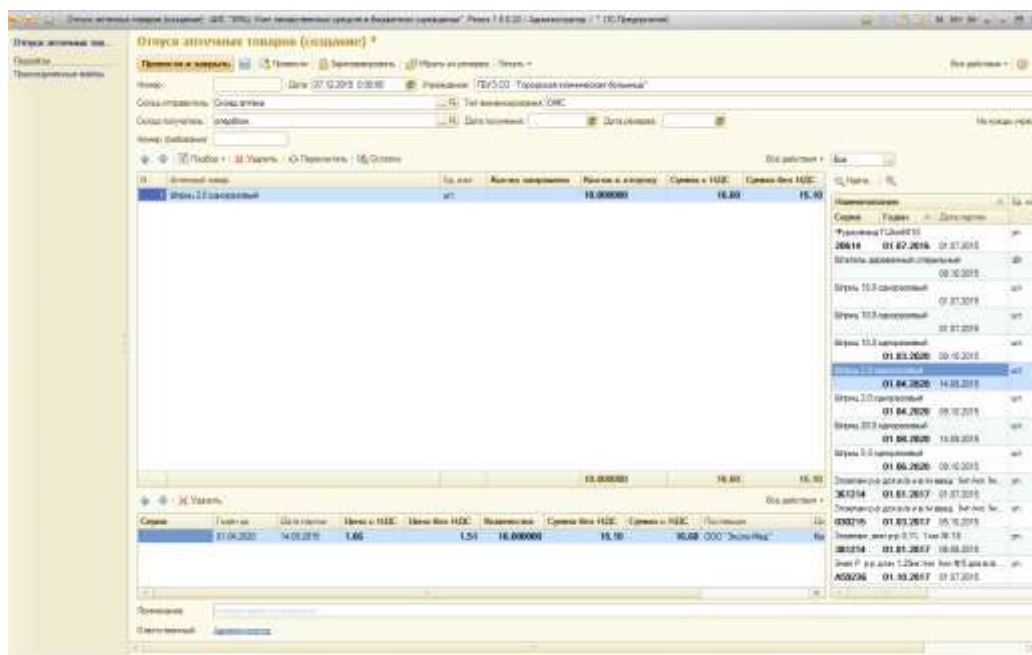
Отпуск аптечных товаров (создание) *

Отпуск аптечных тов...
Подбор...
Присоединенные файлы

Провести и закрыть
Провести
Зарезервировать
Убрать из резерва
Печать
Все действия

Номер:
Дата: 07.12.2015 0:00:00
Учреждение: ГБУЗ СО "Городская клиническая больница"
Склад отправитель: Склад аптека
Тип финансирования: ОМС
Склад получатель: отделение
Дата поставки:
Дата расхода:
Номер требования:

Подбор
Удалить
Переместить
Остатки
Все действия
Все

| N | Аптечный товар | Ед. изм. | Кол-во запрошено | Кол-во к отпуску | Сумма с НДС | Сумма без НДС |
|---|---|---|---|---|---|---|
| 1 | Шприц 2,0 одноразовый | шт | | 10,000000 | 16,60 | 15,10 |
| | | | | 10,000000 | 16,60 | 15,10 |

Найти

Наименование
Серия | Годен | Дата партии
Фуразолид ГЛ-06.03.2015
20614 01.07.2016 01.07.2015
Шпатель деревянный стерильный 08.10.2015
Шприц 10,0 одноразовый 01.07.2015
Шприц 10,0 одноразовый 01.07.2015
Шприц 10,0 одноразовый
01.03.2020 09.10.2015
Шприц 2,0 одноразовый
01.04.2020 14.09.2015
Шприц 2,0 одноразовый
01.04.2020 09.10.2015
Шприц 20,0 одноразовый
01.06.2020 14.09.2015
Шприц 5,0 одноразовый
01.06.2020 09.10.2015
361214 01.01.2017 01.07.2015
030215 01.03.2017 05.10.2015
381214 01.01.2017 06.08.2015
А50236 01.10.2017 01.07.2015

Удалить
Все действия

| Серия | Годен до | Дата партии | Цена с НДС | Цена без НДС | Количество | Сумма без НДС | Сумма с НДС | Поставщик |
|---|---|---|---|---|---|---|---|---|
| | 01.04.2020 | 14.09.2015 | 1,66 | 1,51 | 10,000000 | 15,10 | 16,60 | ООО "Эксто-Мед" |

Примечание:
Ответственный: Администратор